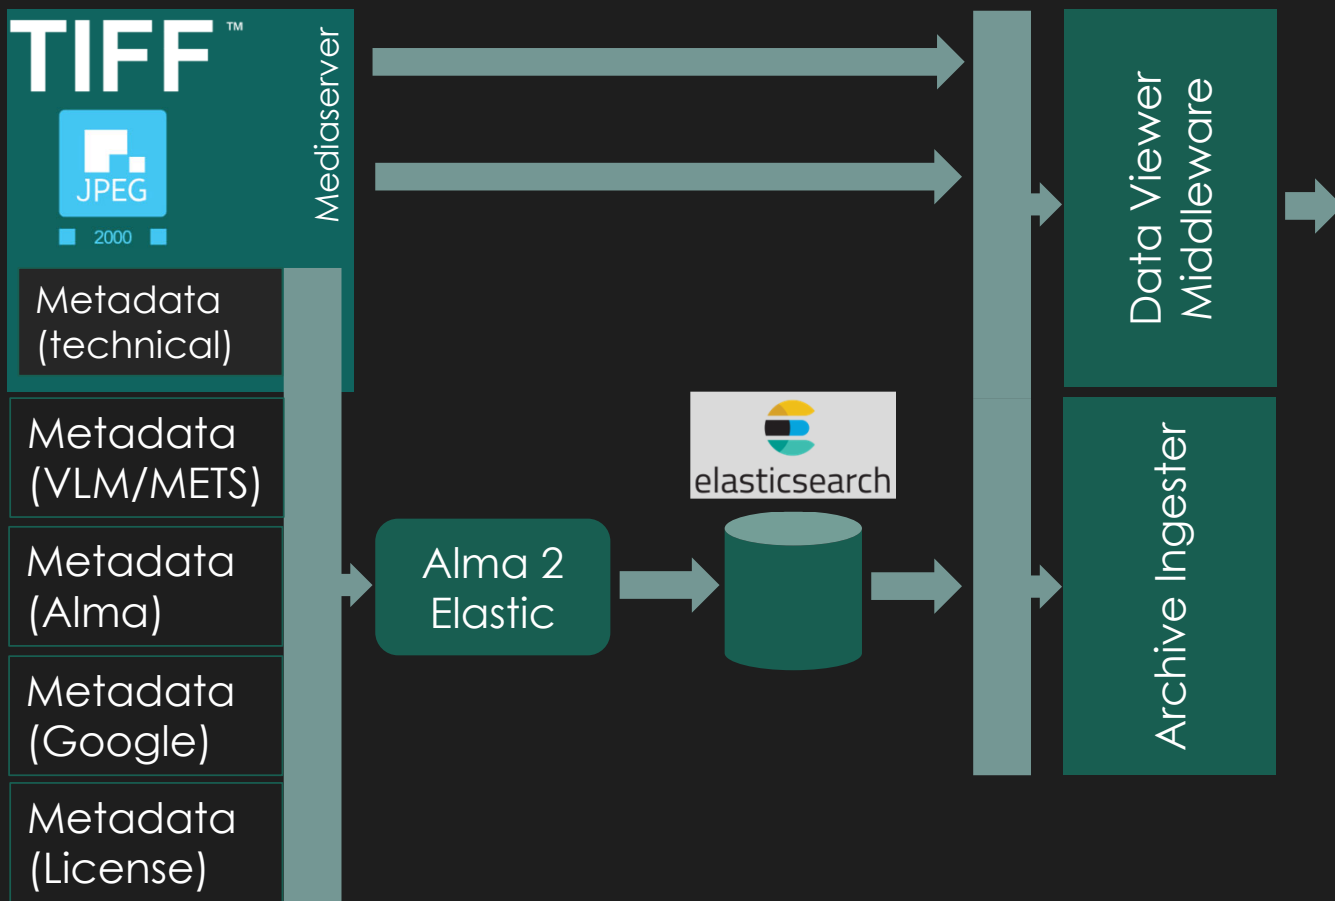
TIFF™

JPEG 2000

Mediaserver

Metadata (technical)

Metadata (VLM/METS)

Metadata (Alma)

Metadata (Google)

Metadata (License)

Alma 2 Elastic

elasticsearch

Data Viewer Middleware

Archive Ingester